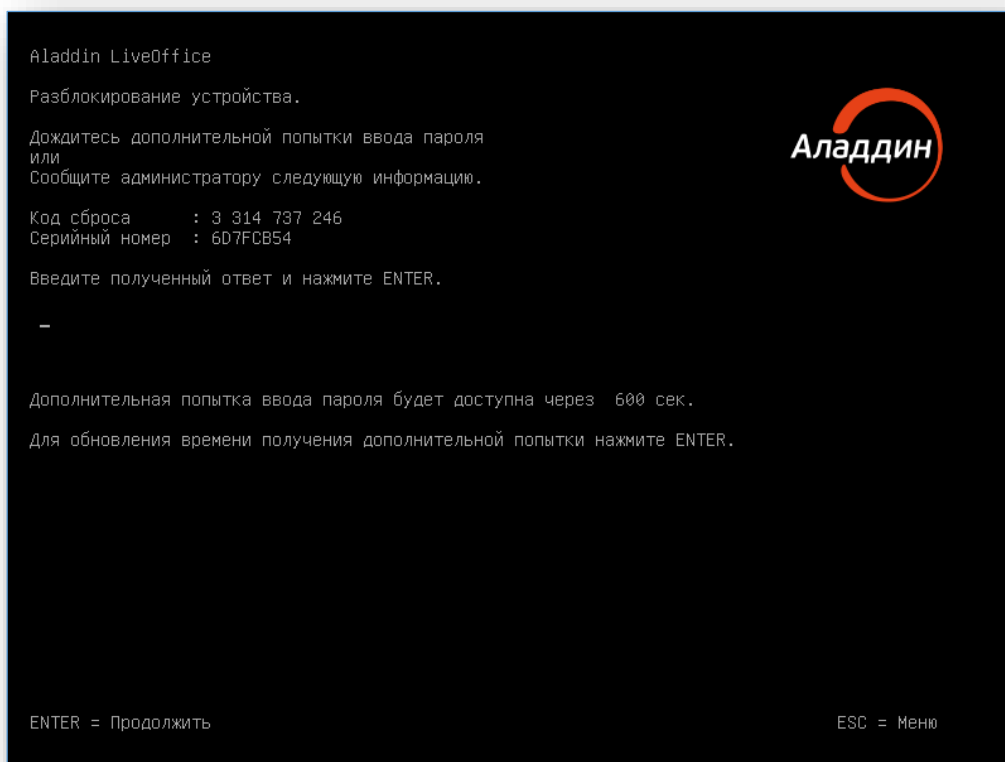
Aladdin LiveOffice

Разблокирование устройства.

Дождитесь дополнительной попытки ввода пароля
или
Сообщите администратору следующую информацию.

Аладдин

Код сброса : 3 314 737 246
Серийный номер : 6D7FCB54

Введите полученный ответ и нажмите ENTER.

_

Дополнительная попытка ввода пароля будет доступна через 600 сек.

Для обновления времени получения дополнительной попытки нажмите ENTER.

ENTER = Продолжить

ESC = Меню